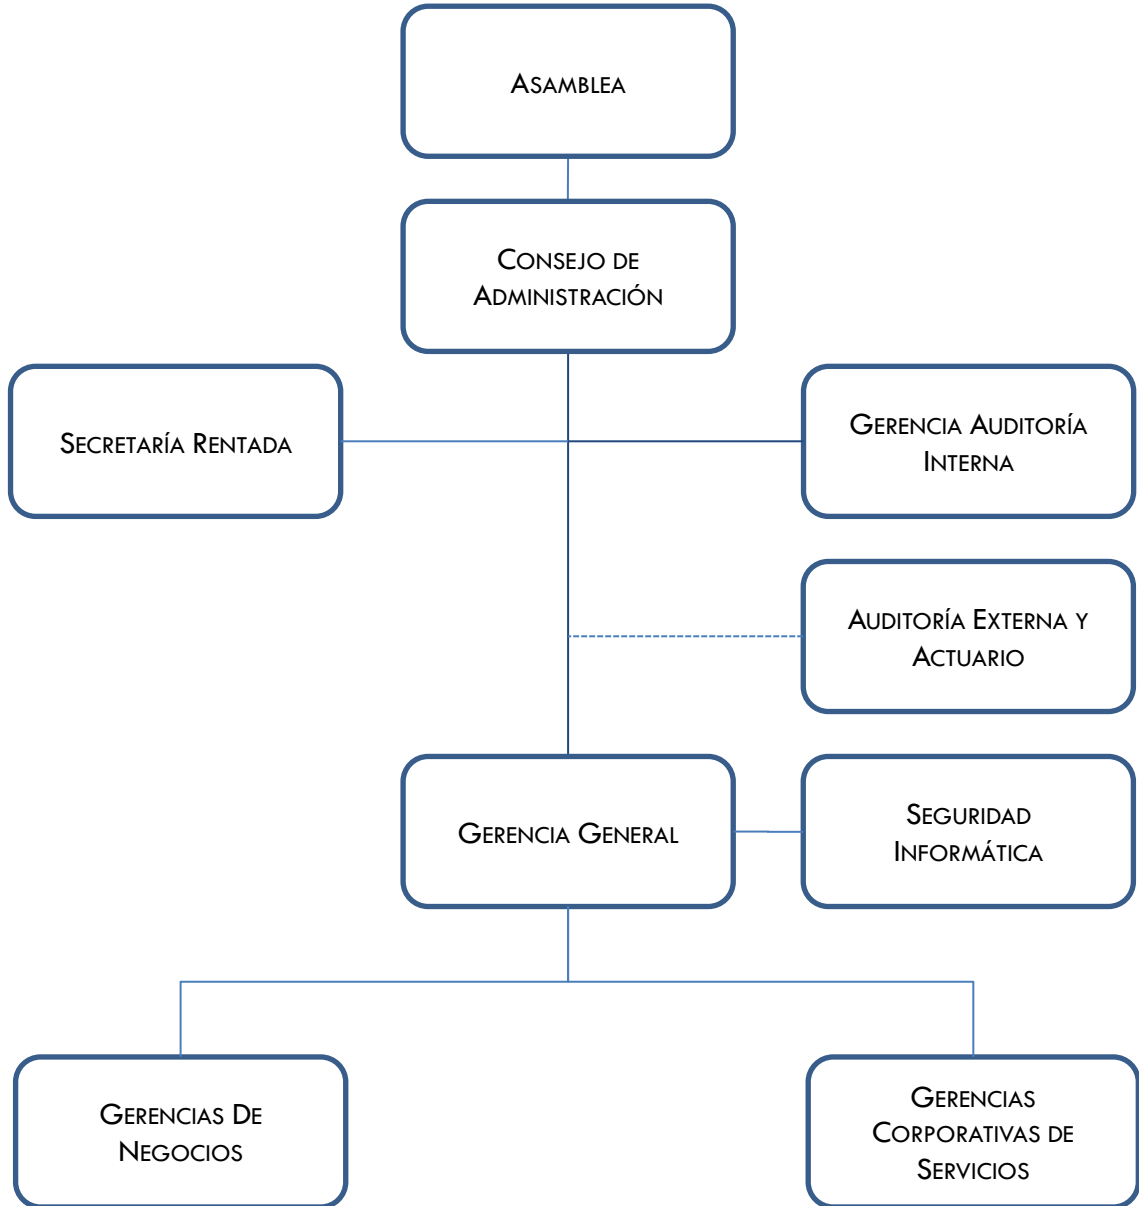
Asamblea

Consejo de Administración

Secretaría Rentada

Gerencia Auditoría Interna

Auditoría Externa y Actuario

Gerencia General

Seguridad Informática

Gerencias De Negocios

Gerencias Corporativas de Servicios